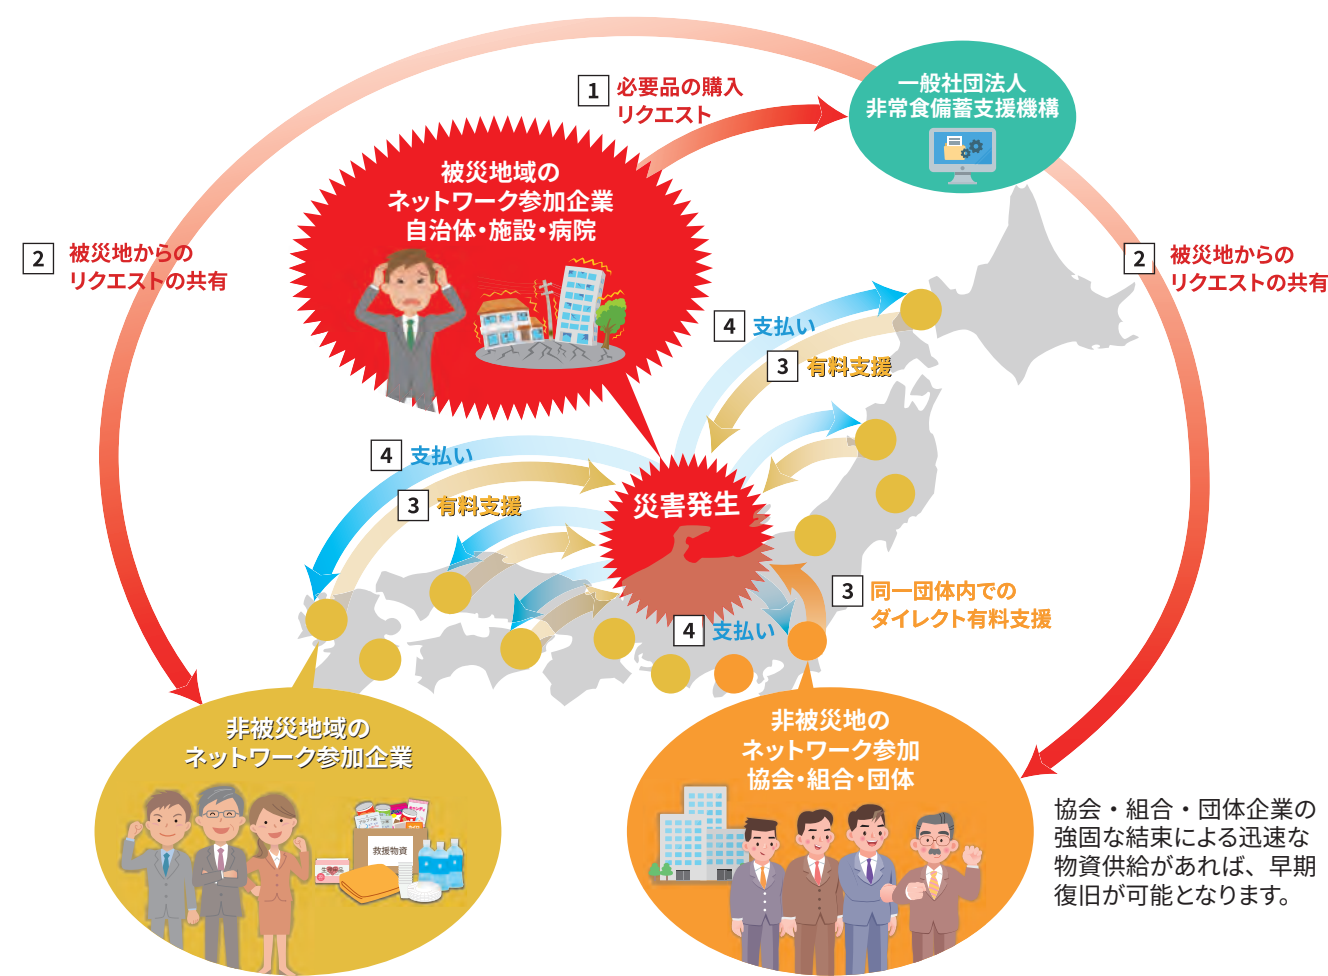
1 必要品の購入リクエスト

一般社団法人
非常食備蓄支援機構

2 被災地からのリクエストの共有

被災地域の
ネットワーク参加企業
自治体・施設・病院

2 被災地からのリクエストの共有

4 支払い

3 有料支援

4 支払い

3 有料支援

災害発生

3 同一団体内でのダイレクト有料支援

4 支払い

非被災地域の
ネットワーク参加企業

救援物資

非被災地の
ネットワーク参加
協会・組合・団体

協会・組合・団体企業の強固な結束による迅速な物資供給があれば、早期復旧が可能となります。